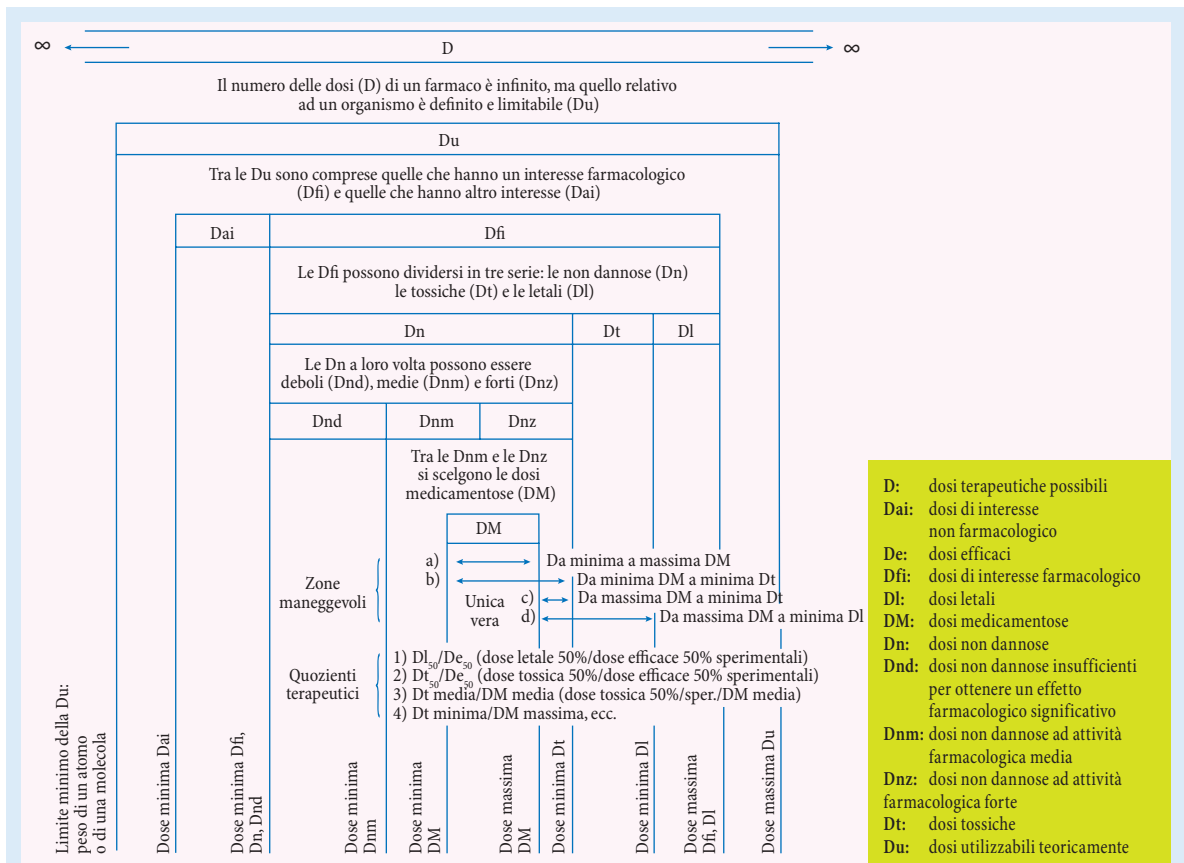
∞ D ∞

Il numero delle dosi (D) di un farmaco è infinito, ma quello relativo ad un organismo è definito e limitabile (Du)

Du

Tra le Du sono comprese quelle che hanno un interesse farmacologico (Dfi) e quelle che hanno altro interesse (Dai)

Dai

Dfi

Le Dfi possono dividersi in tre serie: le non dannose (Dn) le tossiche (Dt) e le letali (Dl)

Dn

Dt

Dl

Le Dn a loro volta possono essere deboli (Dnd), medie (Dnm) e forti (Dnz)

Dnd

Dnm

Dnz

Tra le Dnm e le Dnz si scelgono le dosi medicamentose (DM)

DM

Zone maneggevoli

a) Da minima a massima DM
b) Da minima DM a minima Dt
c) Da massima DM a minima Dt
d) Da massima DM a minima Dl

Unica vera

Quozienti terapeutici

1) $Dl_{50}/De_{50}$ (dose letale 50%/dose efficace 50% sperimentali)
2) $Dt_{50}/De_{50}$ (dose tossica 50%/dose efficace 50% sperimentali)
3) Dt media/DM media (dose tossica 50%/sper./DM media)
4) Dt minima/DM massima, ecc.

Limite minimo della Du: peso di un atomo o di una molecola

Dose minima Dai

Dose minima Dfi, Dn, Dnd

Dose minima Dnm

Dose minima DM

Dose massima DM

Dose minima Dt

Dose minima Dl

Dose massima Dfi, Dl

Dose massima Du

D: dosi terapeutiche possibili
Dai: dosi di interesse non farmacologico
De: dosi efficaci
Dfi: dosi di interesse farmacologico
Dl: dosi letali
DM: dosi medicamentose
Dn: dosi non dannose
Dnd: dosi non dannose insufficienti per ottenere un effetto farmacologico significativo
Dnm: dosi non dannose ad attività farmacologica media
Dnz: dosi non dannose ad attività farmacologica forte
Dt: dosi tossiche
Du: dosi utilizzabili teoricamente